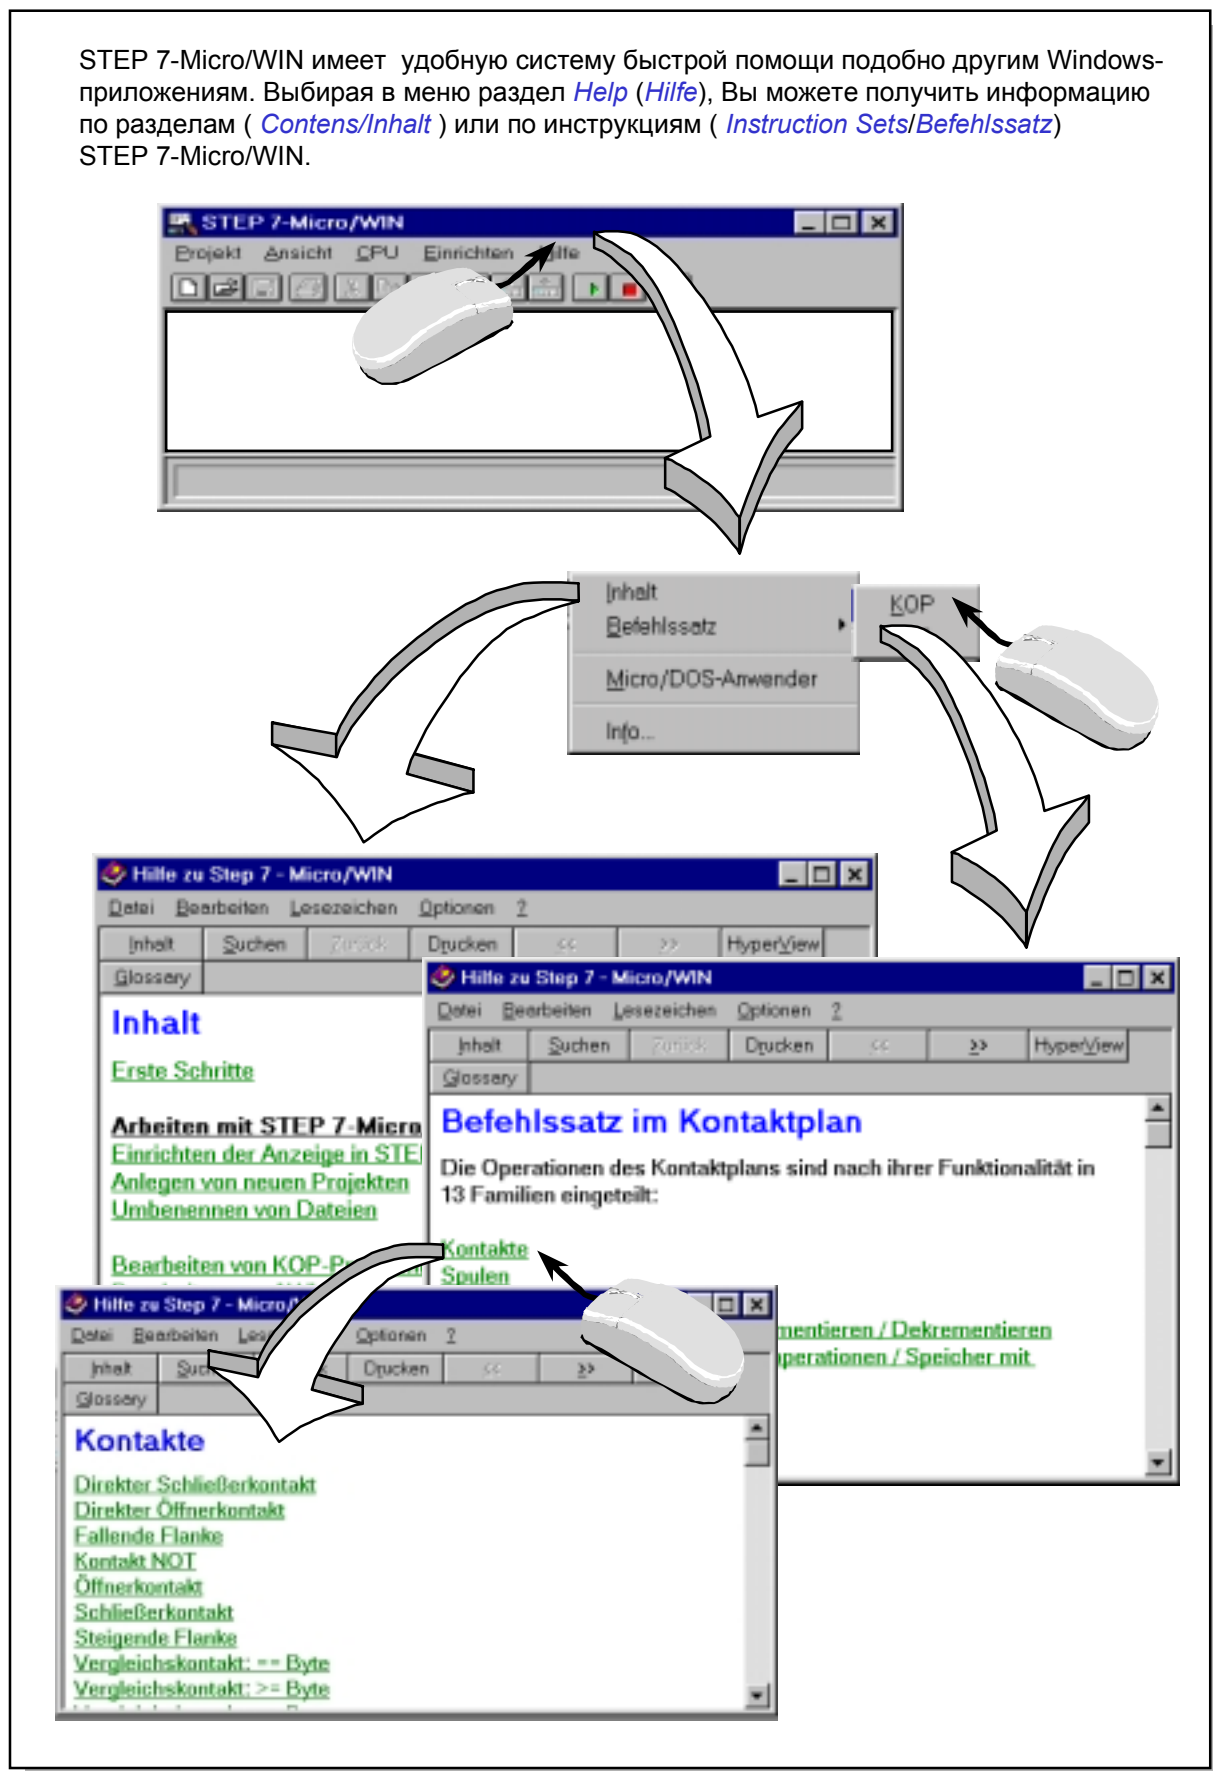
STEP 7-Micro/WIN имеет удобную систему быстрой помощи подобно другим Windows-приложениям. Выбирая в меню раздел Help (Hilfe), Вы можете получить информацию по разделам ( Contens/Inhalt ) или по инструкциям ( Instruction Sets/Befehlssatz) STEP 7-Micro/WIN.

STEP 7-Micro/WIN
Projekt Ansicht CPU Einrichten Hilfe

Inhalt
Befehlssatz
Micro/DOS-Anwender
Info...
KOP

Hilfe zu Step 7 - Micro/WIN
Datei Bearbeiten Lesezeichen Optionen ?
Inhalt Suchen Zurück Drucken << >> HyperView
Glossary
Inhalt
Erste Schritte
Arbeiten mit STEP 7-Micro
Einrichten der Anzeige in STE
Anlegen von neuen Projekten
Umbenennen von Dateien
Bearbeiten von KOP-P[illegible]

Hilfe zu Step 7 - Micro/WIN
Datei Bearbeiten Lesezeichen Optionen ?
Inhalt Suchen Zurück Drucken << >> HyperView
Glossary
Befehlssatz im Kontaktplan
Die Operationen des Kontaktplans sind nach ihrer Funktionalität in 13 Familien eingeteilt:
Kontakte
Spulen
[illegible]mentieren / Dekrementieren
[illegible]perationen / Speicher mit

Hilfe zu Step 7 - Micro/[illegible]
Datei Bearbeiten Les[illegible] Optionen ?
Inhalt Su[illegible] Drucken << >>
Glossary
Kontakte
Direkter Schließerkontakt
Direkter Öffnerkontakt
Fallende Flanke
Kontakt NOT
Öffnerkontakt
Schließerkontakt
Steigende Flanke
Vergleichskontakt: == Byte
Vergleichskontakt: >= Byte